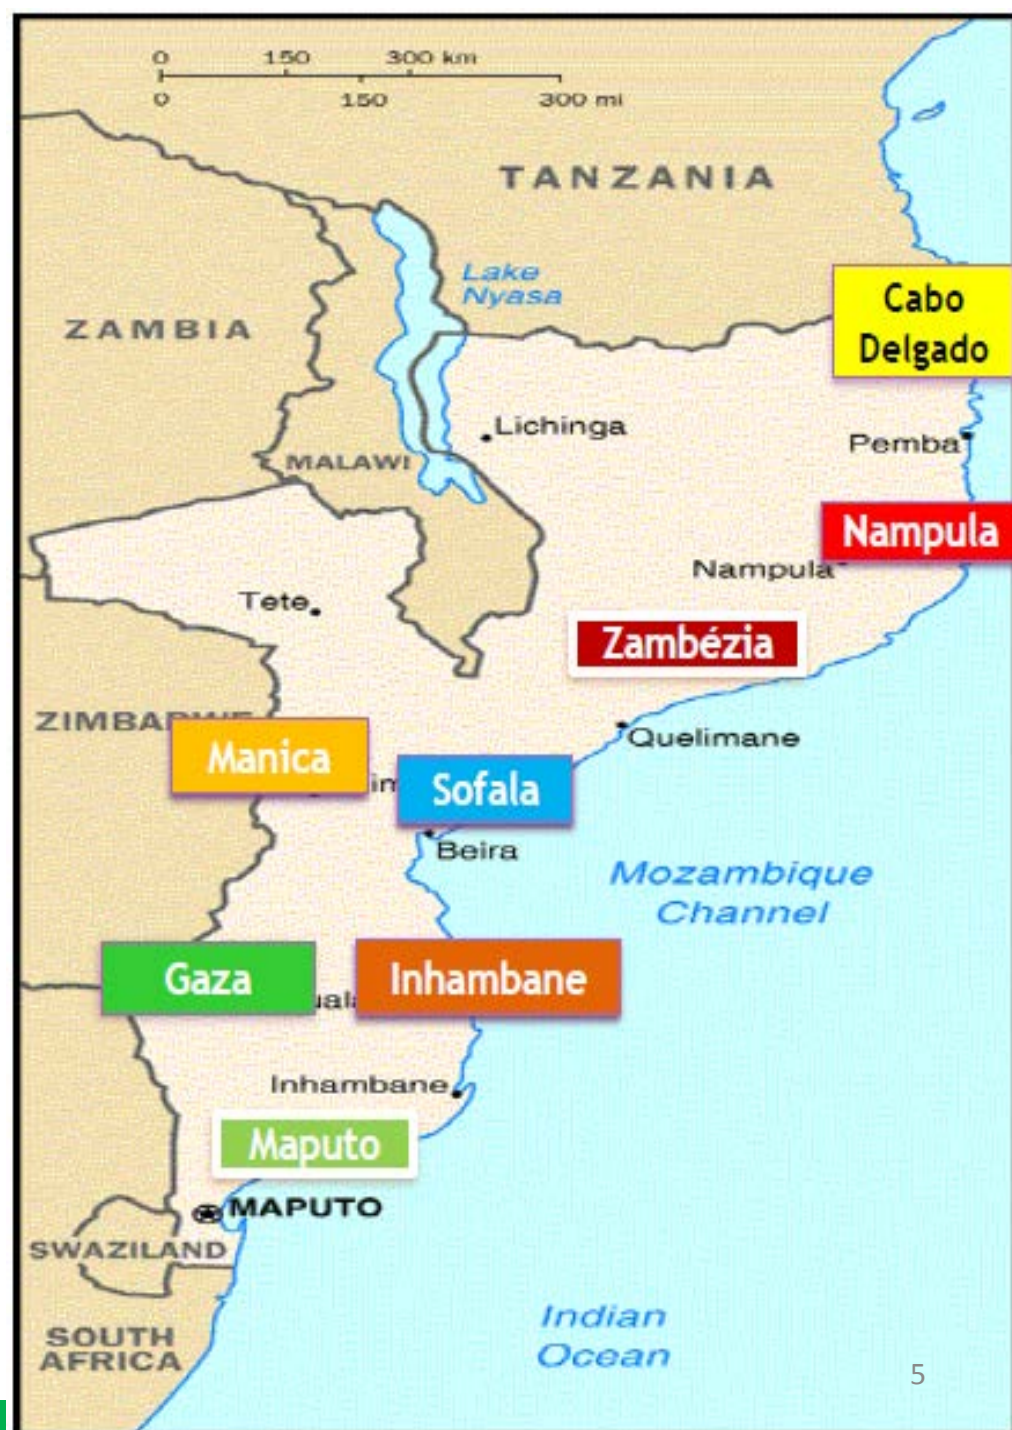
0 150 300 km
0 150 300 mi

TANZANIA

Lake Nyasa

ZAMBIA

Cabo Delgado

Lichinga

Pemba

MALAWI

Nampula

Nampula

Tete

Zambézia

ZIMBA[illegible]

Manica

Quelimane

Sofala

Beira

Mozambique Channel

Gaza

Inhambane

Inhambane

Maputo

MAPUTO

SWAZILAND

SOUTH AFRICA

Indian Ocean

5